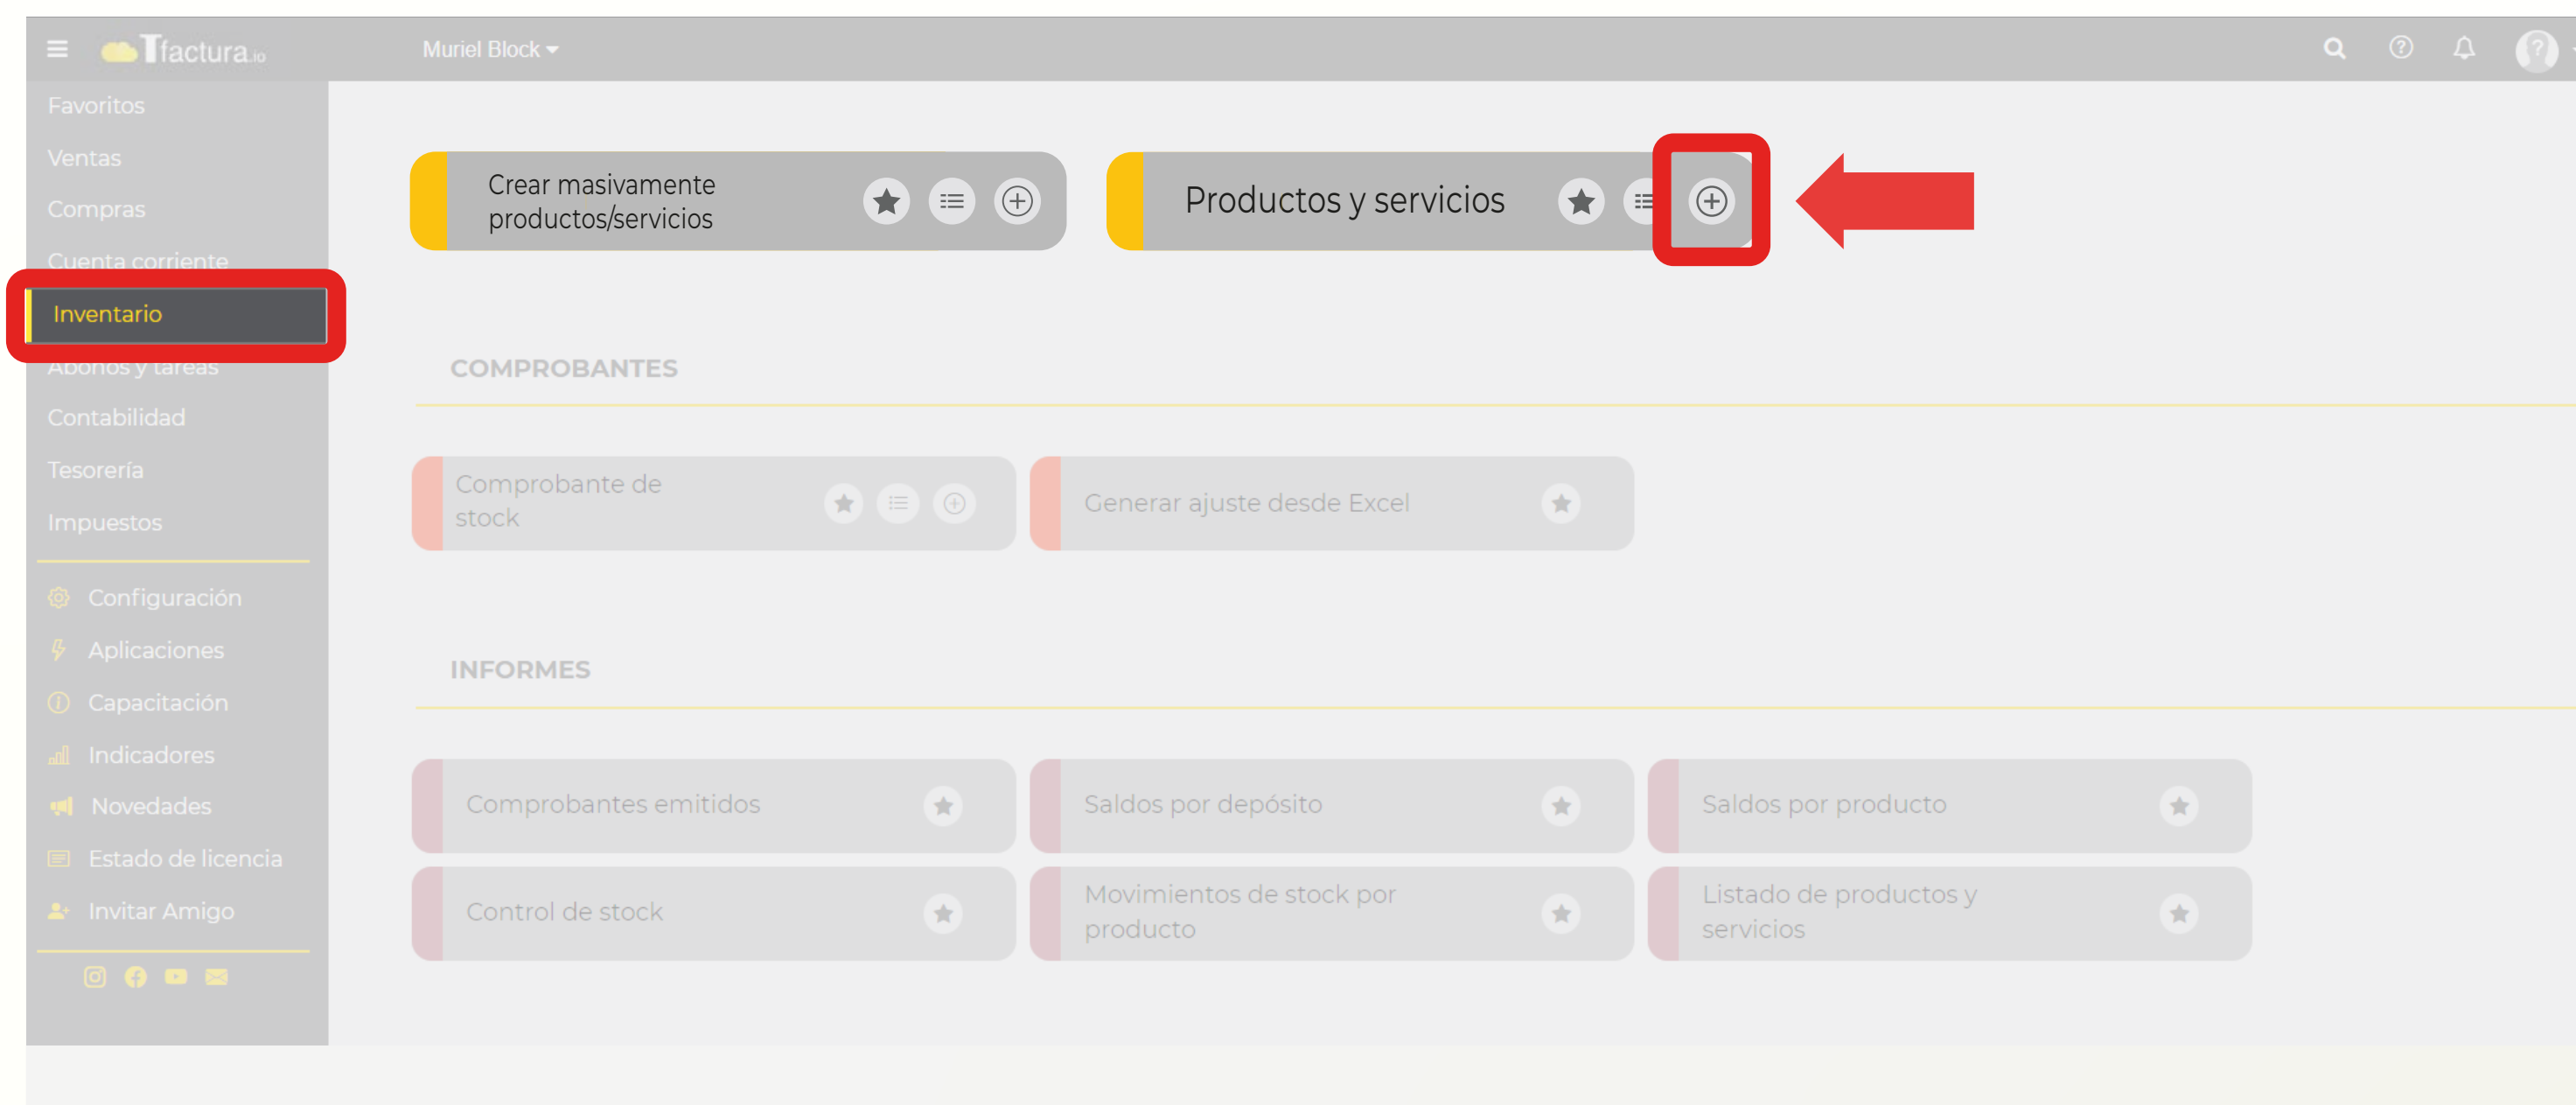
Tfactura.io

Muriel Block

Favoritos
Ventas
Compras
Cuenta corriente
Inventario
Abonos y tareas
Contabilidad
Tesorería
Impuestos

Configuración
Aplicaciones
Capacitación
Indicadores
Novedades
Estado de licencia
Invitar Amigo

Crear masivamente productos/servicios

Productos y servicios

COMPROBANTES

Comprobante de stock

Generar ajuste desde Excel

INFORMES

Comprobantes emitidos

Saldos por depósito

Saldos por producto

Control de stock

Movimientos de stock por producto

Listado de productos y servicios